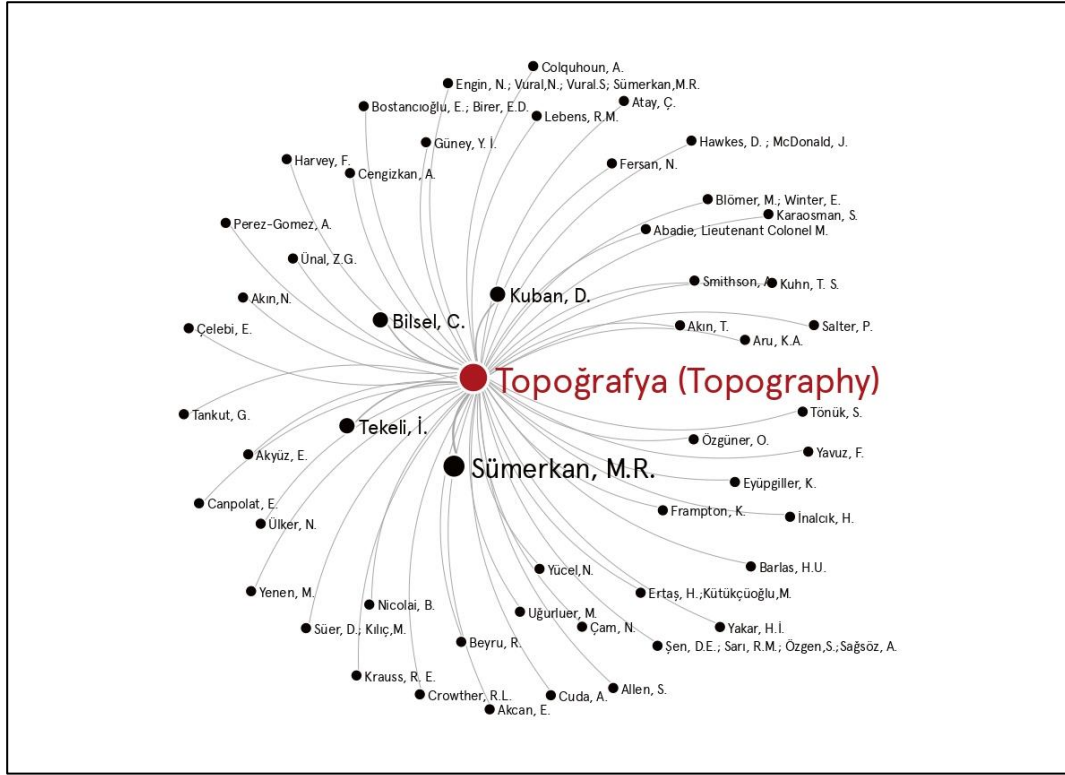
Colquhoun, A.
Engin, N.; Vural,N.; Vural.S; Sümerkan,M.R.
Bostancıoğlu, E.; Birer, E.D.
Atay, Ç.
Lebens, R.M.
Güney, Y. İ.
Hawkes, D. ; McDonald, J.
Harvey, F.
Fersan, N.
Cengizkan, A.
Blömer, M.; Winter, E.
Karaosman, S.
Perez-Gomez, A.
Abadie, Lieutenant Colonel M.
Ünal, Z.G.
Smithson, A.
Kuhn, T. S.
Kuban, D.
Akın,N.
Bilsel, C.
Salter, P.
Akın, T.
Çelebi, E.
Aru, K.A.
Topoğrafya (Topography)
Tönük, S.
Tankut, G.
Tekeli, İ.
Özgüner, O.
Yavuz, F.
Akyüz, E.
Sümerkan, M.R.
Eyüpgiller, K.
Canpolat, E.
Frampton, K.
İnalcık, H.
Ülker, N.
Barlas, H.U.
Yücel,N.
Ertaş, H.;Kütükçüoğlu,M.
Yenen, M.
Nicolai, B.
Uğurluer, M.
Yakar, H.İ.
Süer, D.; Kılıç,M.
Çam, N.
Beyru, R.
Şen, D.E.; Sarı, R.M.; Özgen,S.;Sağsöz, A.
Krauss, R. E.
Allen, S.
Crowther, R.L.
Cuda, A.
Akcan, E.